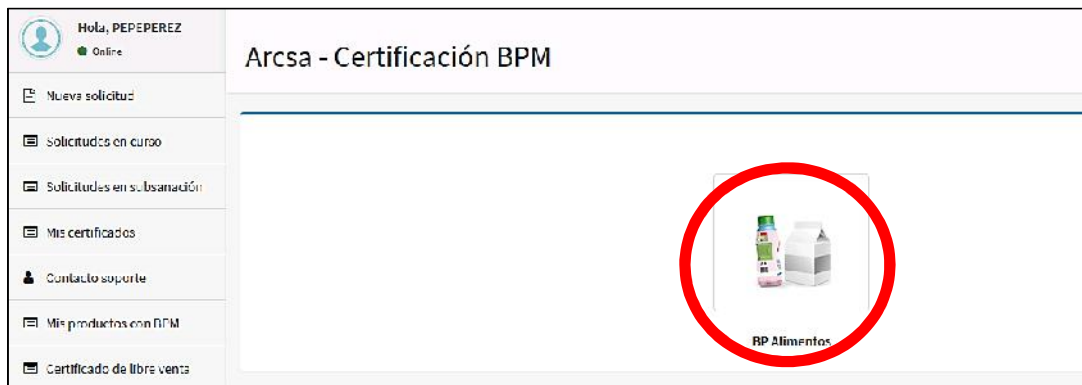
Hola, PEPEPEREZ
Online

Nueva solicitud
Solicitudes en curso
Solicitudes en subsanación
Mis certificados
Contacto soporte
Mis productos con BPM
Certificado de libre venta

Arcsa - Certificación BPM

BP Alimentos